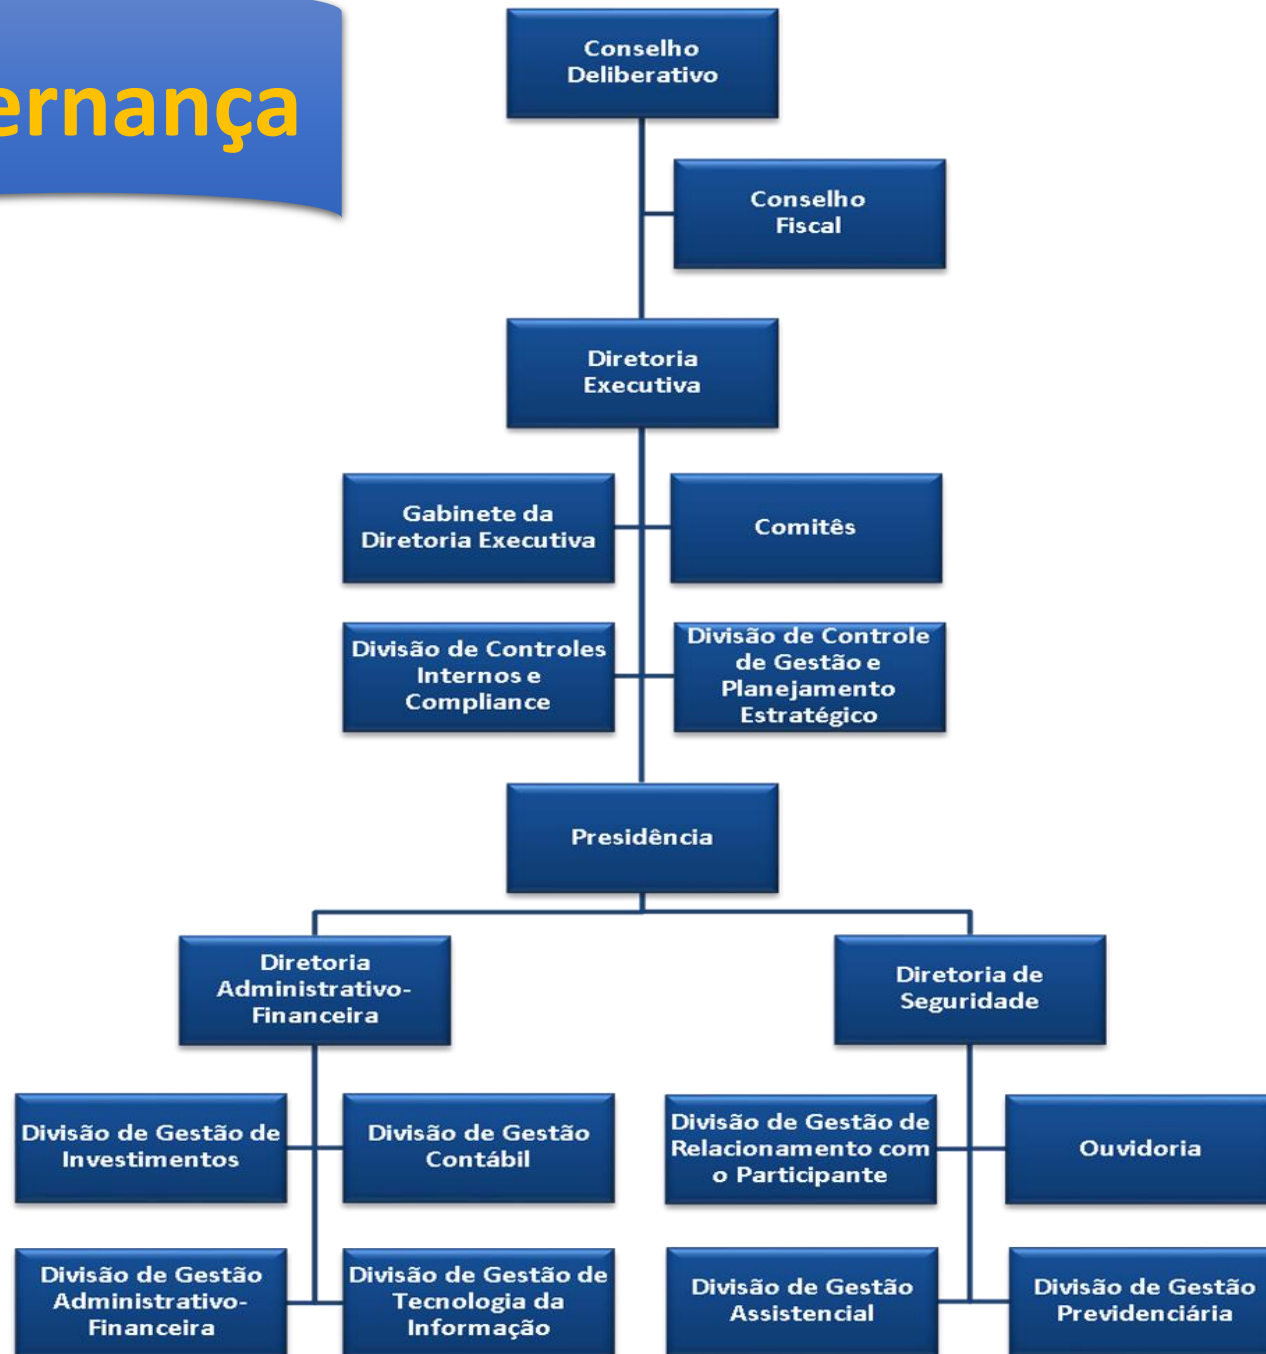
ernança

Conselho Deliberativo

Conselho Fiscal

Diretoria Executiva

Gabinete da Diretoria Executiva

Comitês

Divisão de Controles Internos e Compliance

Divisão de Controle de Gestão e Planejamento Estratégico

Presidência

Diretoria Administrativo-Financeira

Diretoria de Seguridade

Divisão de Gestão de Investimentos

Divisão de Gestão Contábil

Divisão de Gestão de Relacionamento com o Participante

Ouvidoria

Divisão de Gestão Administrativo-Financeira

Divisão de Gestão de Tecnologia da Informação

Divisão de Gestão Assistencial

Divisão de Gestão Previdenciária